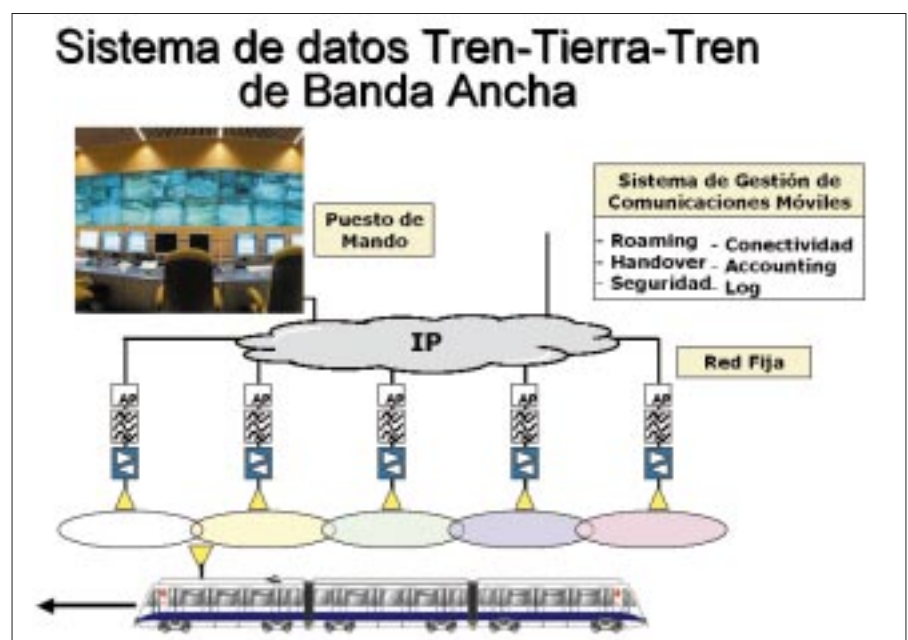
Sistema de datos Tren-Tierra-Tren de Banda Ancha

Puesto de Mando

Sistema de Gestión de Comunicaciones Móviles

- Roaming
- Handover
- Seguridad
- Conectividad
- Accounting
- Log

IP

Red Fija

AP

AP

AP

AP

AP